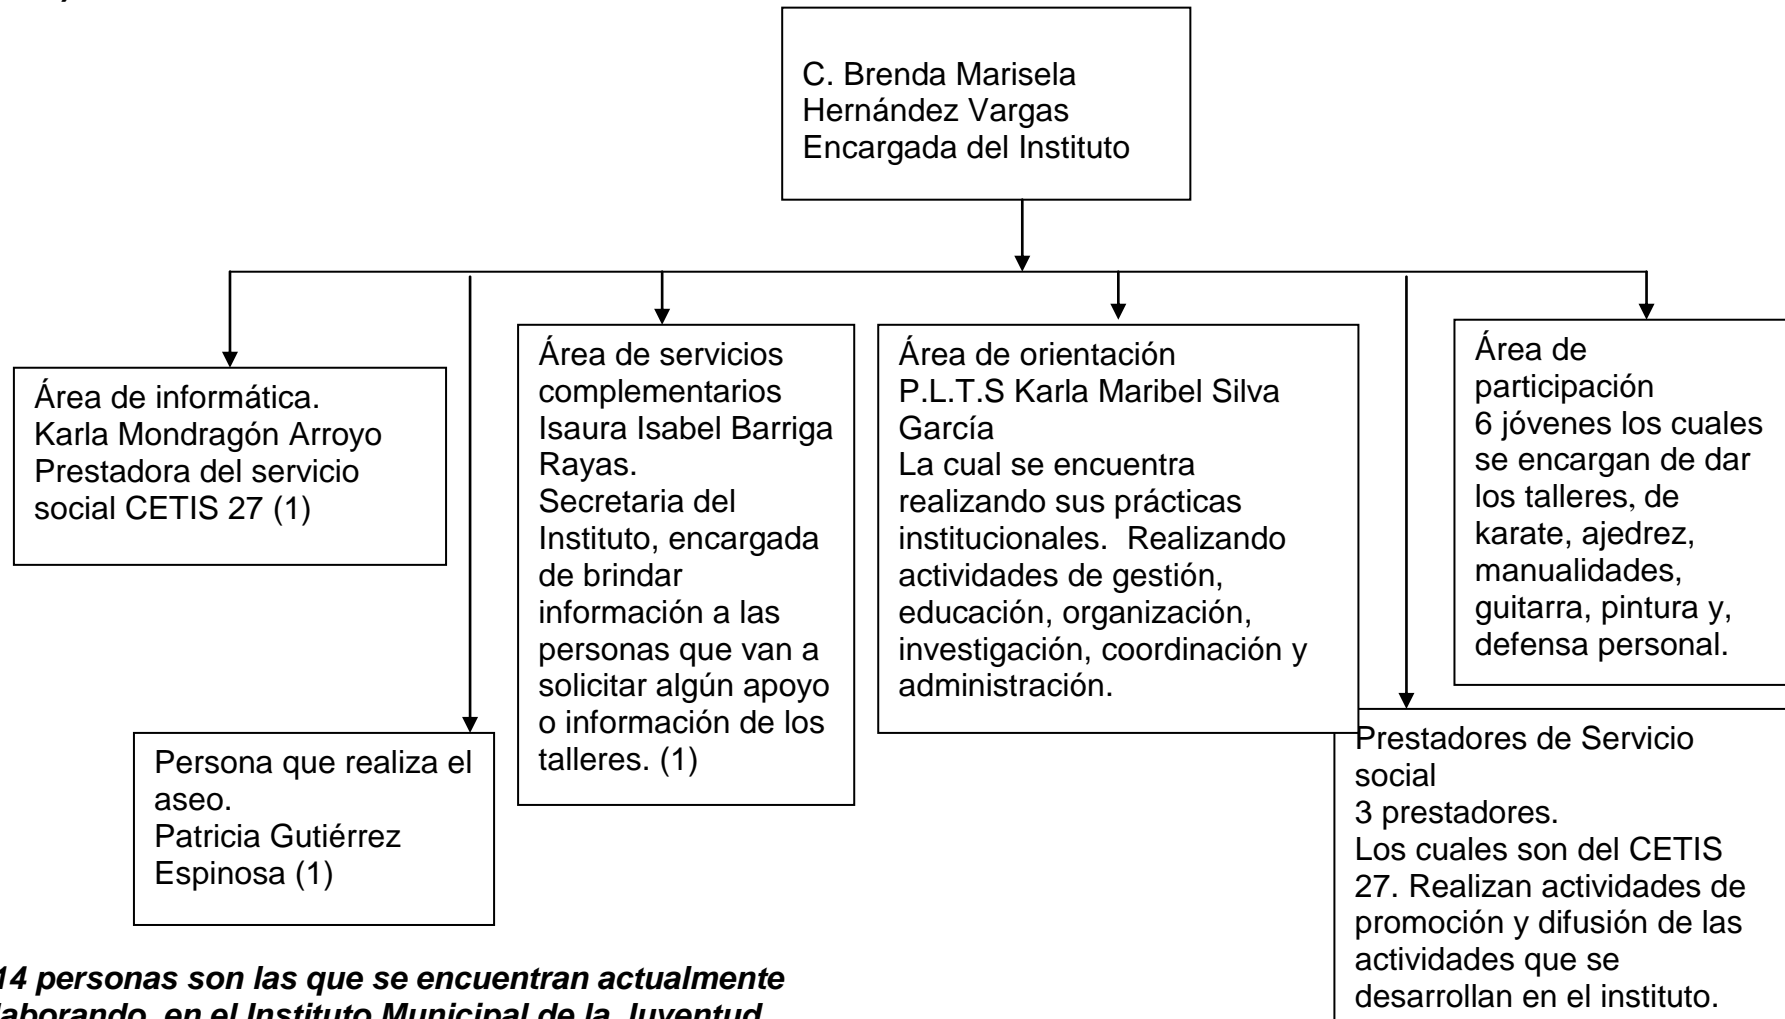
C. Brenda Marisela Hernández Vargas
Encargada del Instituto

Área de informática.
Karla Mondragón Arroyo
Prestadora del servicio social CETIS 27 (1)

Persona que realiza el aseo.
Patricia Gutiérrez Espinosa (1)

Área de servicios complementarios
Isaura Isabel Barriga Rayas.
Secretaria del Instituto, encargada de brindar información a las personas que van a solicitar algún apoyo o información de los talleres. (1)

Área de orientación
P.L.T.S Karla Maribel Silva García
La cual se encuentra realizando sus prácticas institucionales. Realizando actividades de gestión, educación, organización, investigación, coordinación y administración.

Prestadores de Servicio social
3 prestadores.
Los cuales son del CETIS 27. Realizan actividades de promoción y difusión de las actividades que se desarrollan en el instituto.

Área de participación
6 jóvenes los cuales se encargan de dar los talleres, de karate, ajedrez, manualidades, guitarra, pintura y, defensa personal.

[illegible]14 personas son las que se encuentran actualmente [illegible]laborando, en el Instituto Municipal de la Juventud